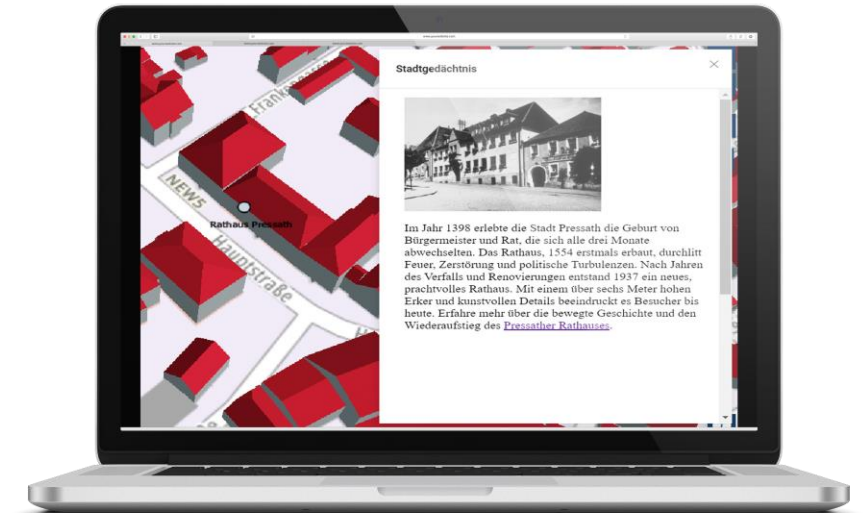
Frankenstraße

NEWS

Rathaus Pressath

Hauptstraße

Stadtgedächtnis

×

Im Jahr 1398 erlebte die Stadt Pressath die Geburt von Bürgermeister und Rat, die sich alle drei Monate abwechselten. Das Rathaus, 1554 erstmals erbaut, durchlitt Feuer, Zerstörung und politische Turbulenzen. Nach Jahren des Verfalls und Renovierungen entstand 1937 ein neues, prachtvolles Rathaus. Mit einem über sechs Meter hohen Erker und kunstvollen Details beeindruckt es Besucher bis heute. Erfahre mehr über die bewegte Geschichte und den Wiederaufstieg des Pressather Rathauses.